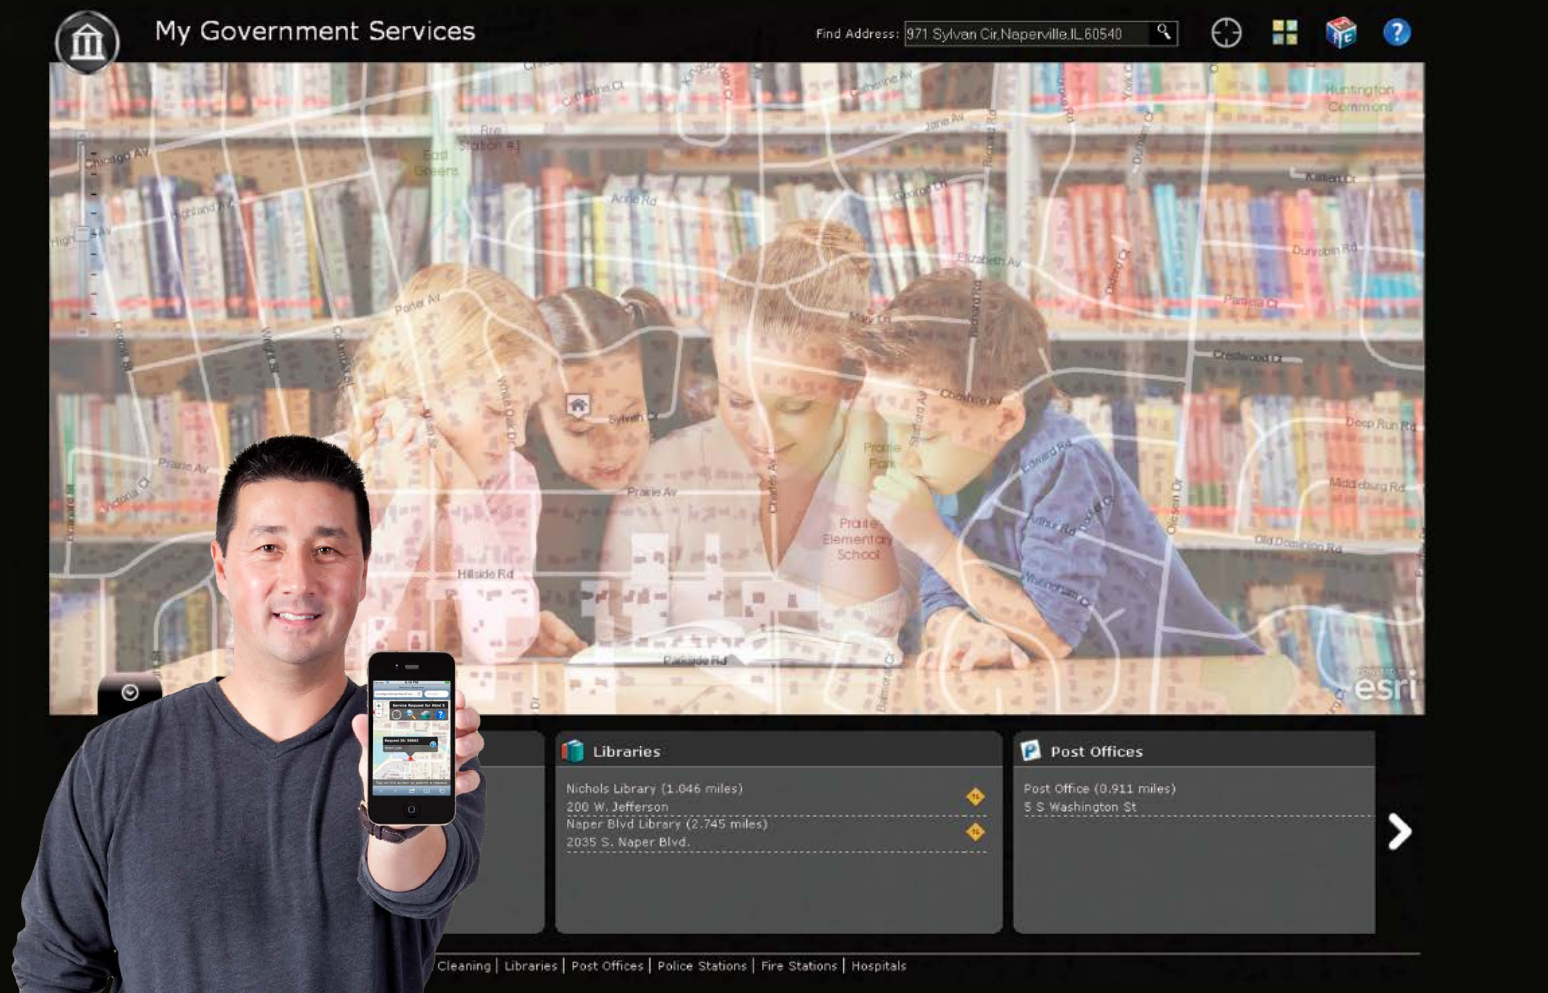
My Government Services

Find Address: 971 Sylvan Cir,Naperville,IL,60540

Chicago Av
Highland Av
Catherine Ct
Fire Station #1
East Greens
Acme Rd
Catherine Av
Jane Av
Huntington Commons
Kallien Dr
Dunrobin Rd
Elizabeth Av
Porter Av
Parkside Ct
Crestwood Ct
Sylvan Cir
Charles Av
Deep Run Rd
Prairie Av
Prairie Park
Edward Rd
Middleburg Rd
Prairie Elementary School
Arthur Rd
Old Dominion Rd
Hillside Rd
Parkside Rd
esri

Libraries
Nichols Library (1.046 miles)
200 W. Jefferson
Naper Blvd Library (2.745 miles)
2035 S. Naper Blvd.

Post Offices
Post Office (0.911 miles)
5 S Washington St

Cleaning | Libraries | Post Offices | Police Stations | Fire Stations | Hospitals